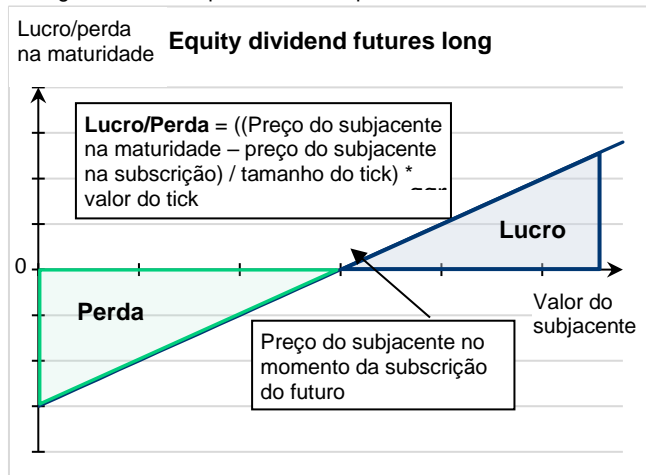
Lucro/perda na maturidade

Equity dividend futures long

Lucro/Perda = ((Preço do subjacente na maturidade – preço do subjacente na subscrição) / tamanho do tick) * valor do tick

Lucro

0

Perda

Valor do subjacente

Preço do subjacente no momento da subscrição do futuro